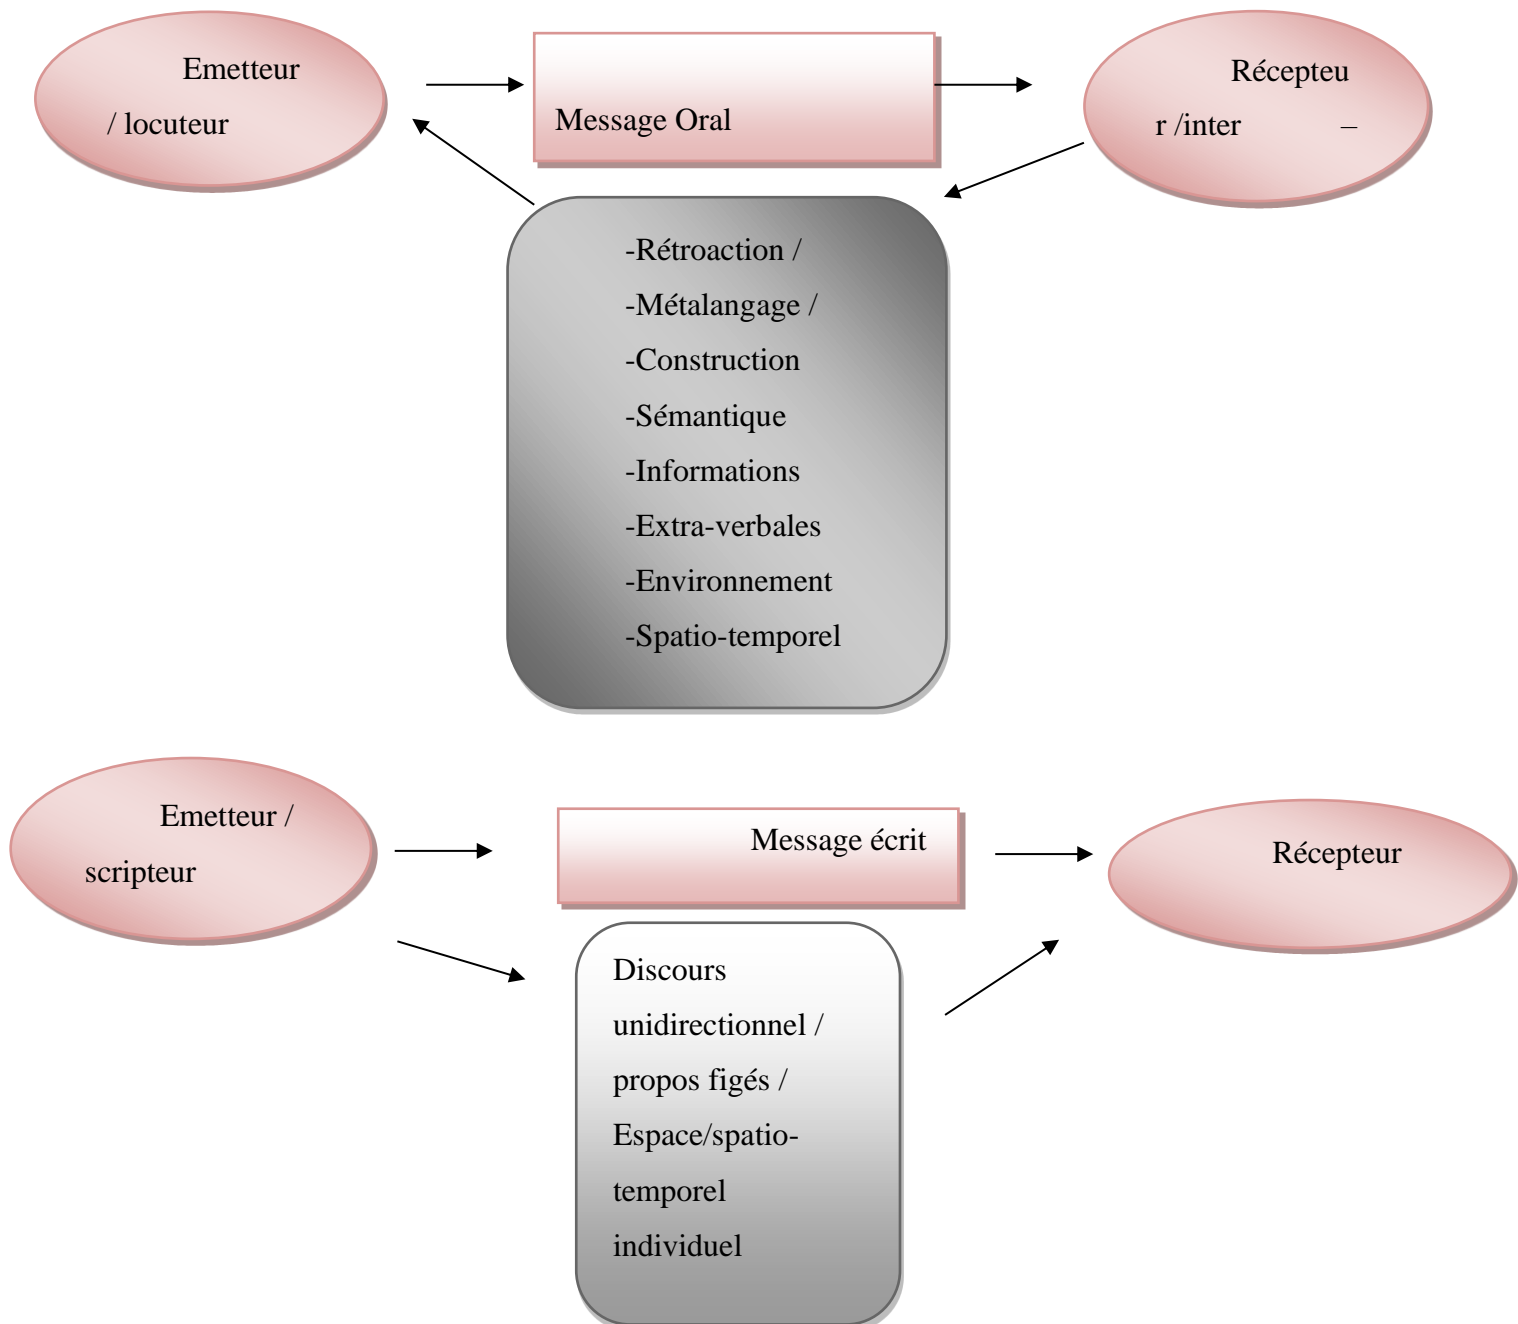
Emetteur / locuteur

Message Oral

Récepteur /inter –

-Rétroaction /
-Métalangage /
-Construction
-Sémantique
-Informations
-Extra-verbales
-Environnement
-Spatio-temporel

Emetteur / scripteur

Message écrit

Récepteur

Discours unidirectionnel / propos figés / Espace/spatio-temporel individuel